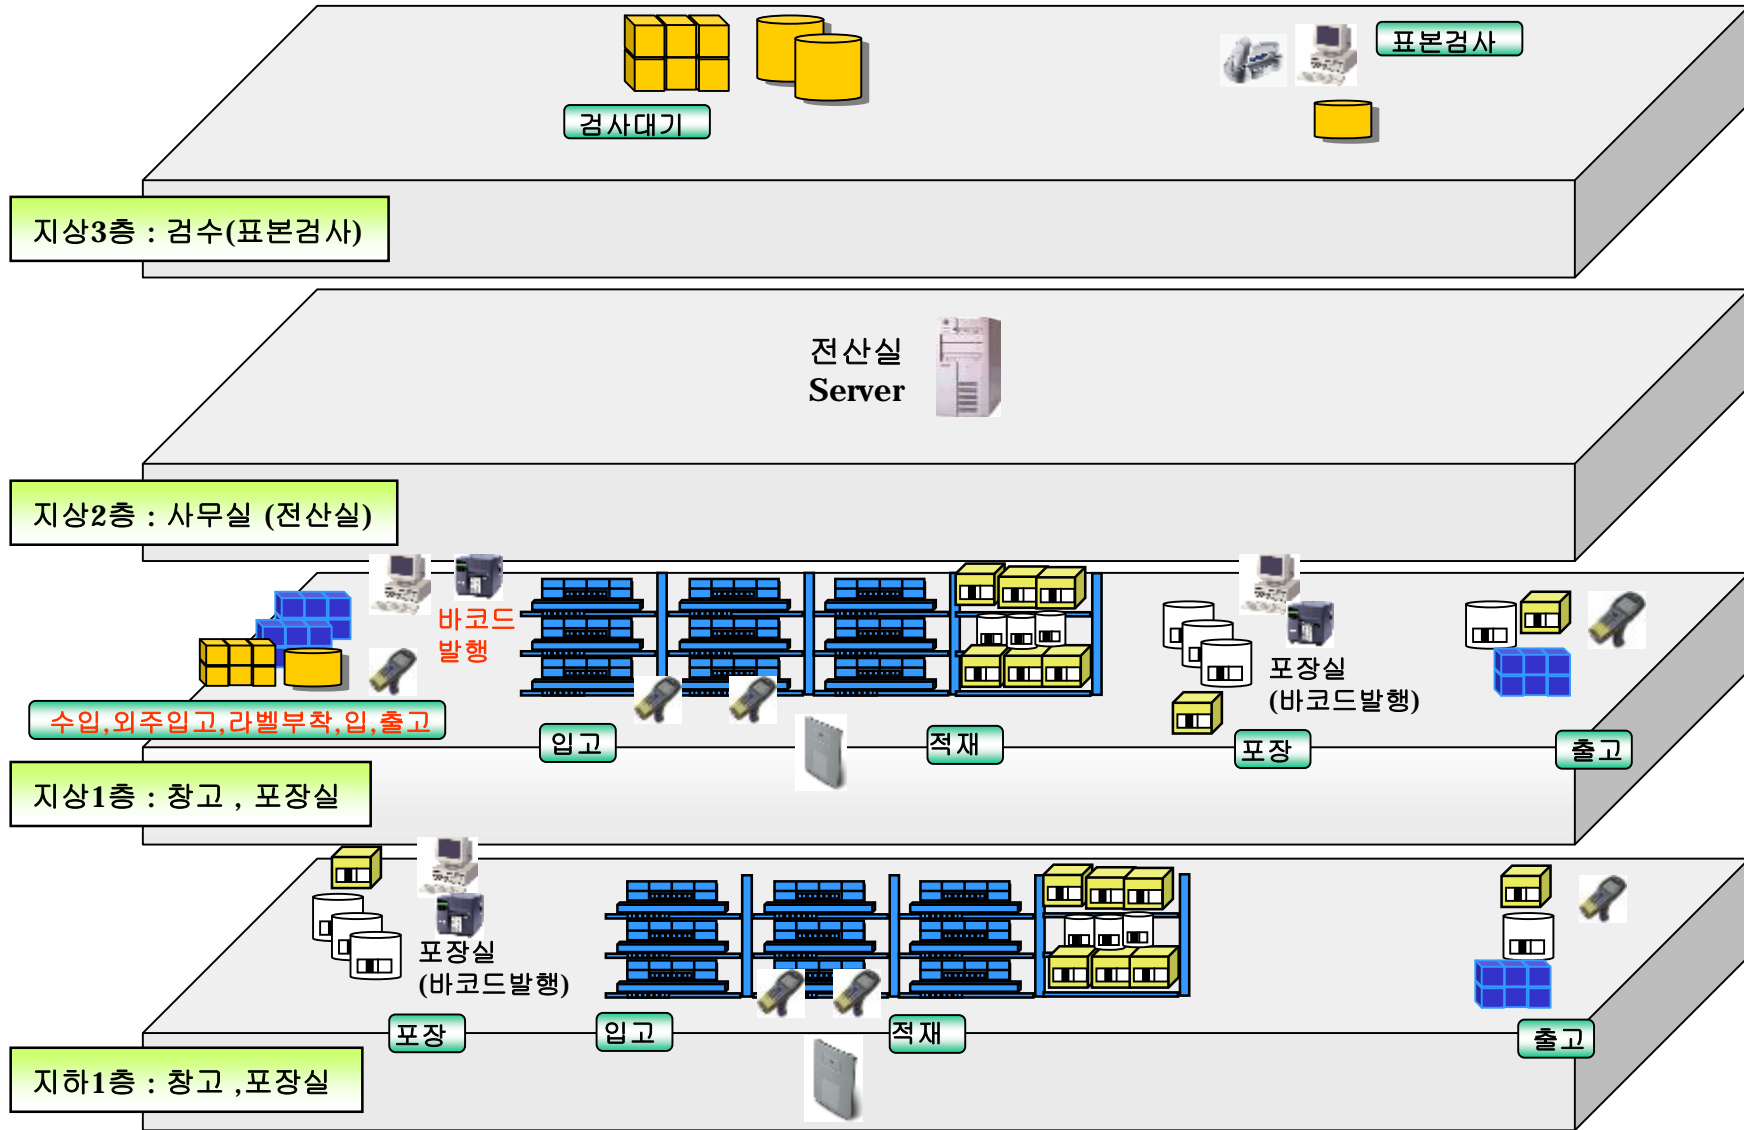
검사대기

표본검사

지상3층 : 검수(표본검사)

전산실
Server

지상2층 : 사무실 (전산실)

바코드
발행

수입,외주입고,라벨부착,입,출고

입고

적재

포장실
(바코드발행)

포장

출고

지상1층 : 창고 , 포장실

포장실
(바코드발행)

포장

입고

적재

출고

지하1층 : 창고 ,포장실